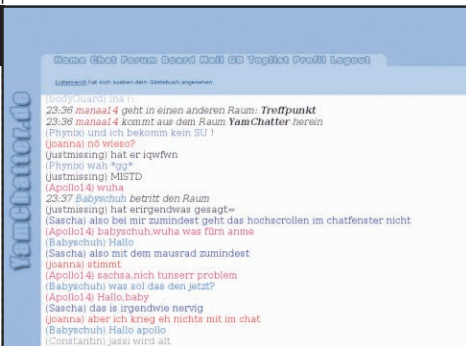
Home Chat Forum Board Mail GB Toplist Profil Logout

Liebenwelt hat sich soeben dein Gästebuch angesehen

YamChatter.de

(bodyGuard) ina !
23:36 manaa14 geht in einen anderen Raum: Treffpunkt
23:36 manaa14 kommt aus dem Raum YamChatter herein
(Phynix) und ich bekomm kein SU !
(joanna) nö wieso?
(justmissing) hat er iqwfwn
(Phynix) wah *gg*
(justmissing) MISTD
(Apollo14) wuha
23:37 Babyschuh betritt den Raum
(justmissing) hat erirgendwas gesagt=
(Sascha) also bei mir zumindest geht das hochscrollen im chatfenster nicht
(Apollo14) babyschuh,wuha was fürn anme
(Babyschuh) Hallo
(Sascha) also mit dem mausrad zumindest
(joanna) stimmt
(Apollo14) sachsa,nich tunserr problem
(Babyschuh) was sol das den jetzt?
(Apollo14) Hallo,baby
(Sascha) das is irgendwie nervig
(joanna) aber ich krieg eh nichts mit im chat
(Babyschuh) Hallo apollo
(Constantin) jassi wird alt